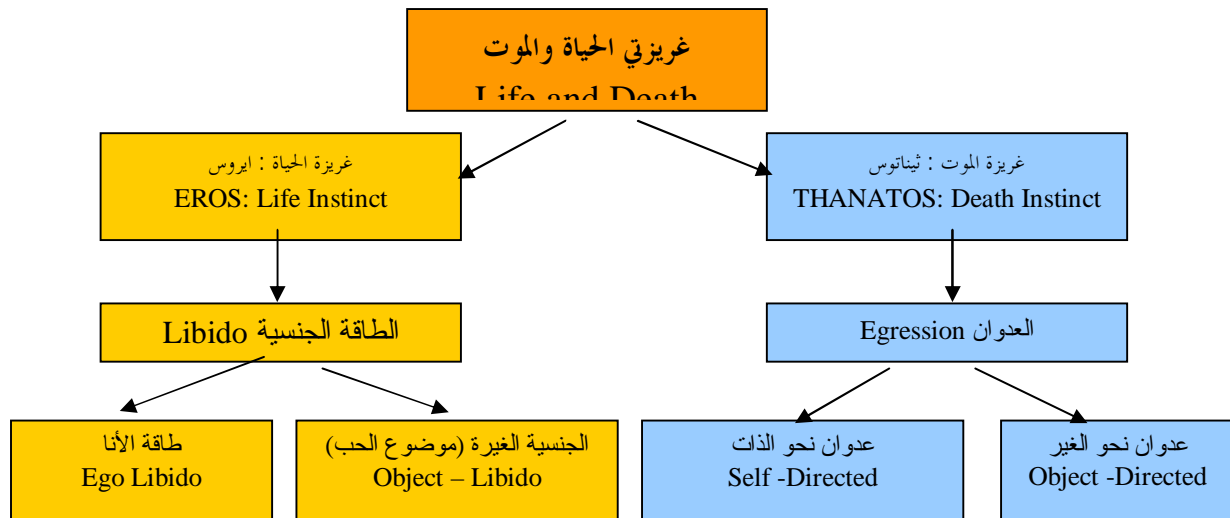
غريزتي الحياة والموت
Life and Death

غريزة الحياة : ايروس
EROS: Life Instinct

غريزة الموت : ثيناتوس
THANATOS: Death Instinct

الطاقة الجنسية Libido

العدوان Egression

طاقة الأنا
Ego Libido

الجنسية الغيرة (موضوع الحب)
Object – Libido

عدوان نحو الذات
Self -Directed

عدوان نحو الغير
Object -Directed